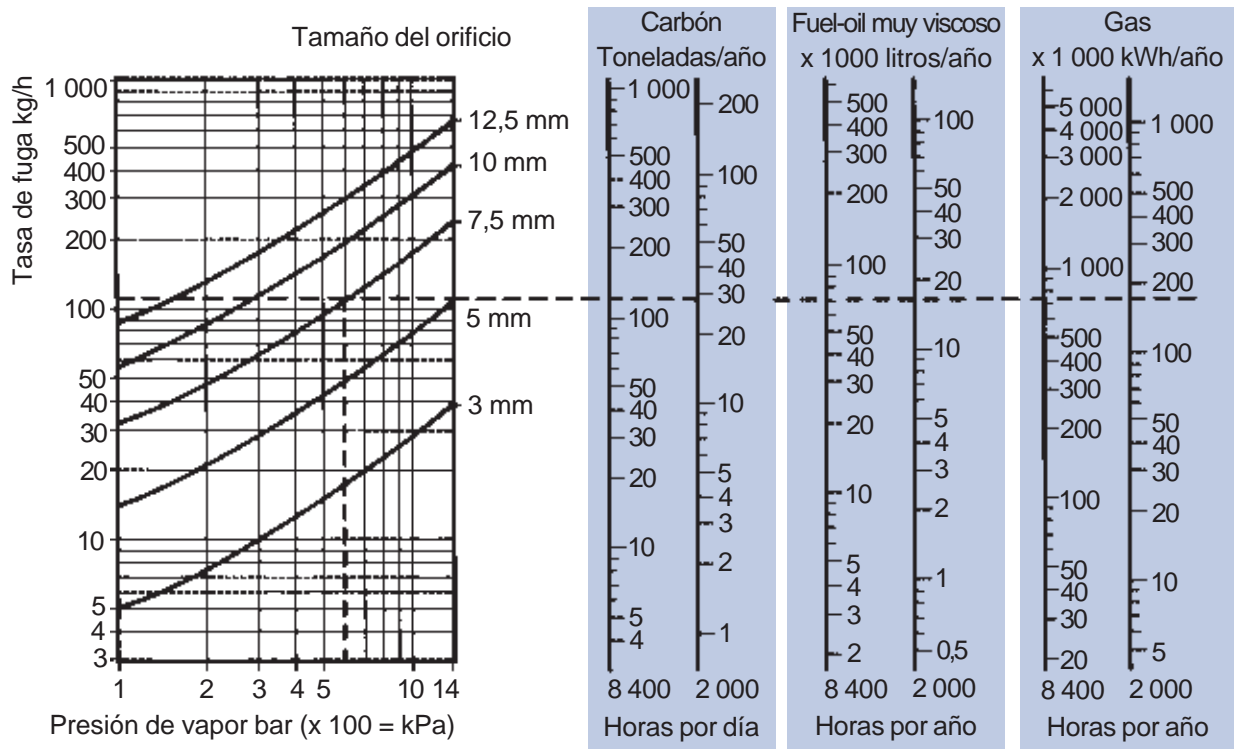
Tamaño del orificio

Tasa de fuga kg/h

1 000
500
400
300
200
100
50
40
30
20
10
5
4
3

12,5 mm
10 mm
7,5 mm
5 mm
3 mm

1 2 3 4 5 10 14

Presión de vapor bar (x 100 = kPa)

Carbón
Toneladas/año

1 000
500
400
300
200
100
50
40
30
20
10
5
4

200
100
50
40
30
20
10
5
4
3
2
1

8 400 2 000

Horas por día

Fuel-oil muy viscoso
x 1000 litros/año

500
400
300
200
100
50
40
30
20
10
5
4
3
2

100
50
40
30
20
10
5
4
3
2
1
0,5

8 400 2 000

Horas por año

Gas
x 1 000 kWh/año

5 000
4 000
3 000
2 000
1 000
500
400
300
200
100
50
40
30
20

1 000
500
400
300
200
100
50
40
30
20
10
5

8 400 2 000

Horas por año